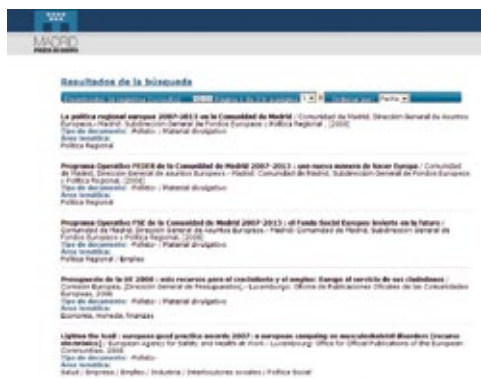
MADRID

Resultados de la búsqueda

La política regional europea 2007-2013 en la Comunidad de Madrid / Comunidad de Madrid, Dirección General de Asuntos Europeos. -- Madrid : Subdirección General de Fondos Europeos. -- Política Regional . [2008]
Tipo de documento: -Folleto- / Material divulgativo
Área temática:
Política Regional

Programa Operativo FEDER de la Comunidad de Madrid 2007-2013 : una nueva manera de hacer Europa / Comunidad de Madrid, Dirección General de Asuntos Europeos. -- Madrid : Comunidad de Madrid, Subdirección General de Fondos Europeos. -- Política Regional . [2008]
Tipo de documento: -Folleto- / Material divulgativo
Área temática:
Política Regional

Programa Operativo FSE de la Comunidad de Madrid 2007-2013 : el Fondo Social Europeo invierte en tu futuro / Comunidad de Madrid, Dirección General de Asuntos Europeos. -- Madrid : Comunidad de Madrid, Subdirección General de Fondos Europeos. -- Política Regional . [2008]
Tipo de documento: -Folleto- / Material divulgativo
Área temática:
Política Regional / Empleo

Presupuesto de la UE 2008 : más recursos para el crecimiento y el empleo: Europa al servicio de sus ciudadanos / Comisión Europea, Dirección General de Presupuestos. -- Luxemburgo : Oficina de Publicaciones Oficiales de las Comunidades Europeas, 2008
Tipo de documento: -Folleto- / Material divulgativo
Área temática:
Economía, moneda, finanzas

Lighten the load : european good practice awards 2007 : a european campaign on musculoskeletal disorders [recurso electrónico] / European Agency for Safety and Health at Work. -- Luxembourg : Office for Official Publications of the European Communities, 2008
Tipo de documento: -Folleto- / Material divulgativo
Área temática:
Salud / Empresa / Empleo / Industria / Interlocutores sociales / Política Social